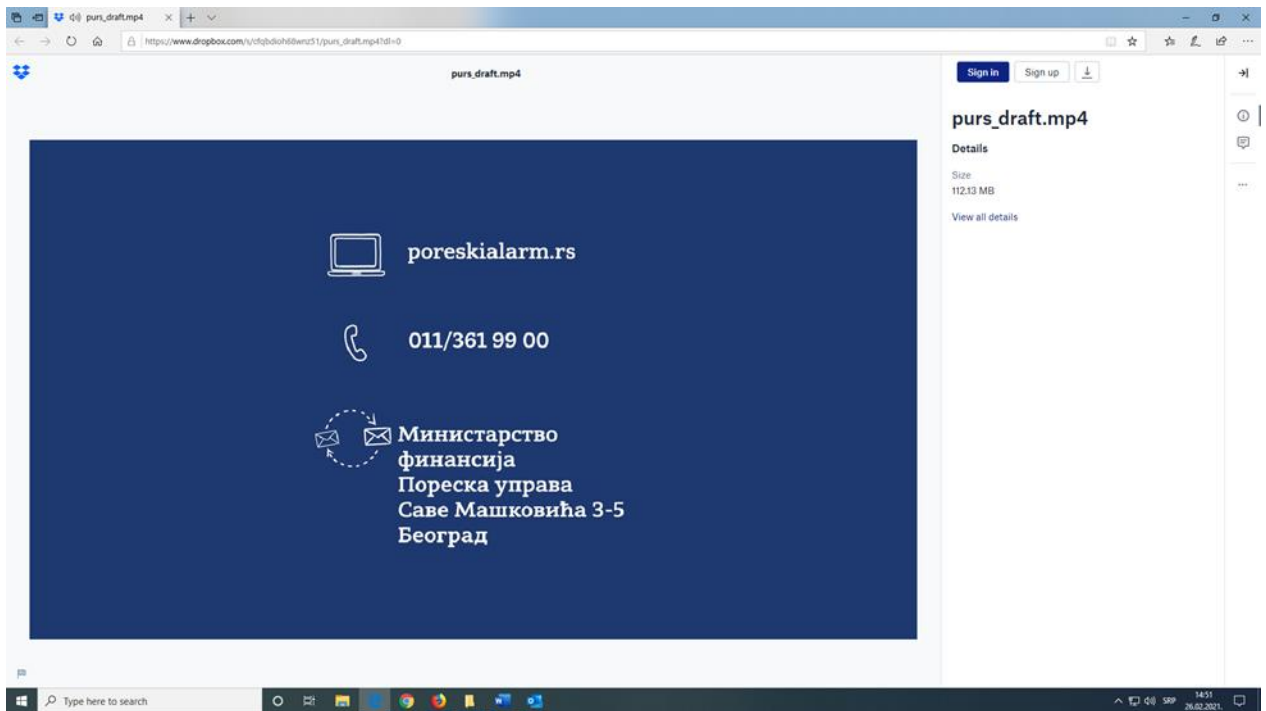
purs_draft.mp4

https://www.dropbox.com/s/cfqbdioh68wnz51/purs_draft.mp4?dl=0

purs_draft.mp4

Sign in Sign up

purs_draft.mp4

Details

Size
112.13 MB

View all details

poreskialarm.rs

011/361 99 00

Министарство финансија
Пореска управа
Саве Машковића 3-5
Београд

Type here to search

SRP 14:51 26.02.2021.